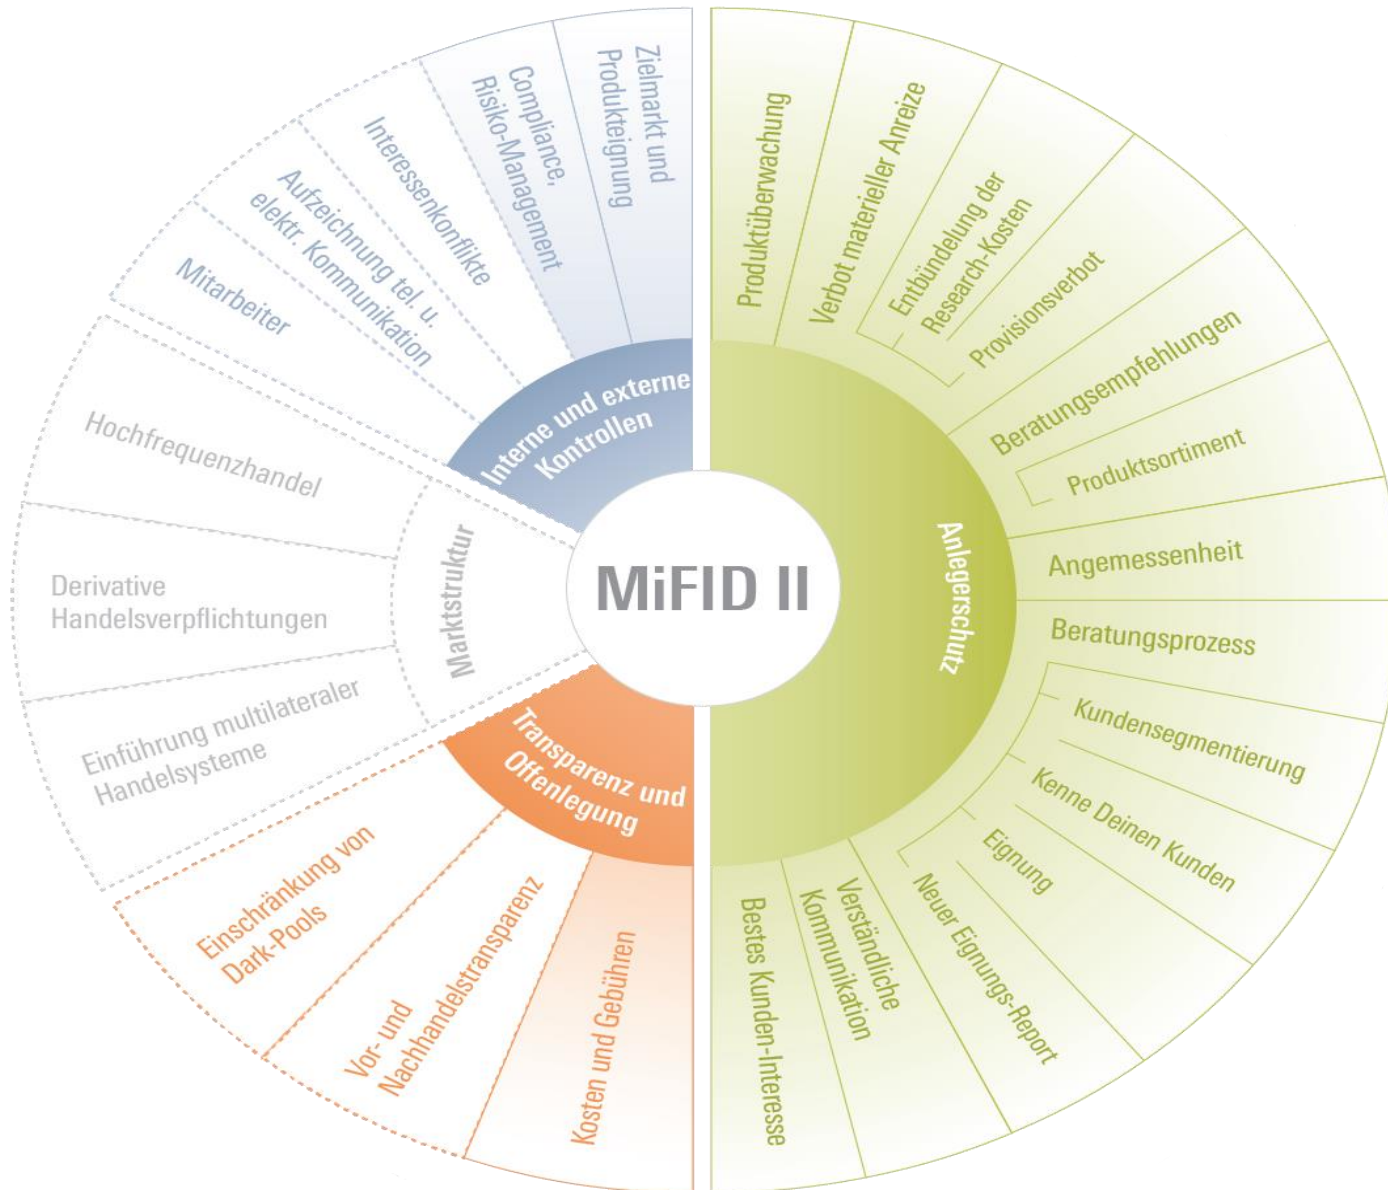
MiFID II

Interne und externe Kontrollen

Zielmarkt und Produkteignung

Compliance, Risiko-Management

Interessenkonflikte

Aufzeichnung tel. u. elektr. Kommunikation

Mitarbeiter

Marktstruktur

Hochfrequenzhandel

Derivative Handelsverpflichtungen

Einführung multilateraler Handelssysteme

Transparenz und Offenlegung

Einschränkung von Dark-Pools

Vor- und Nachhandelstransparenz

Kosten und Gebühren

Anlegerschutz

Produktüberwachung

Verbot materieller Anreize

Entbündelung der Research-Kosten

Provisionsverbot

Beratungsempfehlungen

Produktsortiment

Angemessenheit

Beratungsprozess

Kundensegmentierung

Kenne Deinen Kunden

Eignung

Neuer Eignungs-Report

Verständliche Kommunikation

Bestes Kunden-Interesse